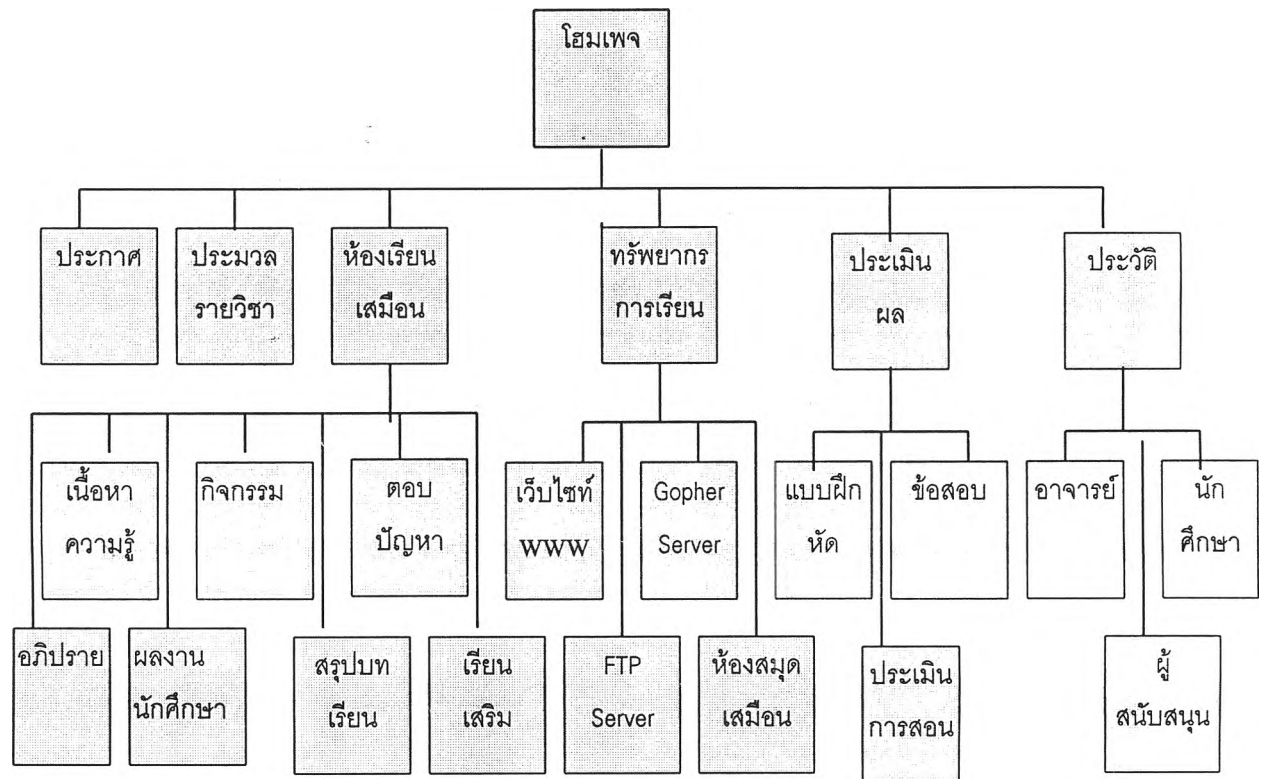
โฮมเพจ

ประกาศ

ประมวล รายวิชา

ห้องเรียน เสมือน

ทรัพยากร การเรียน

ประเมิน ผล

ประวัติ

เนื้อหา ความรู้

กิจกรรม

ตอบ ปัญหา

อภิปราย

ผลงาน นักศึกษา

สรุปบท เรียน

เรียน เสริม

เว็บไซท์ WWW

Gopher Server

FTP Server

ห้องสมุด เสมือน

แบบฝึก หัด

ข้อสอบ

ประเมิน การสอน

อาจารย์

นัก ศึกษา

ผู้ สนับสนุน